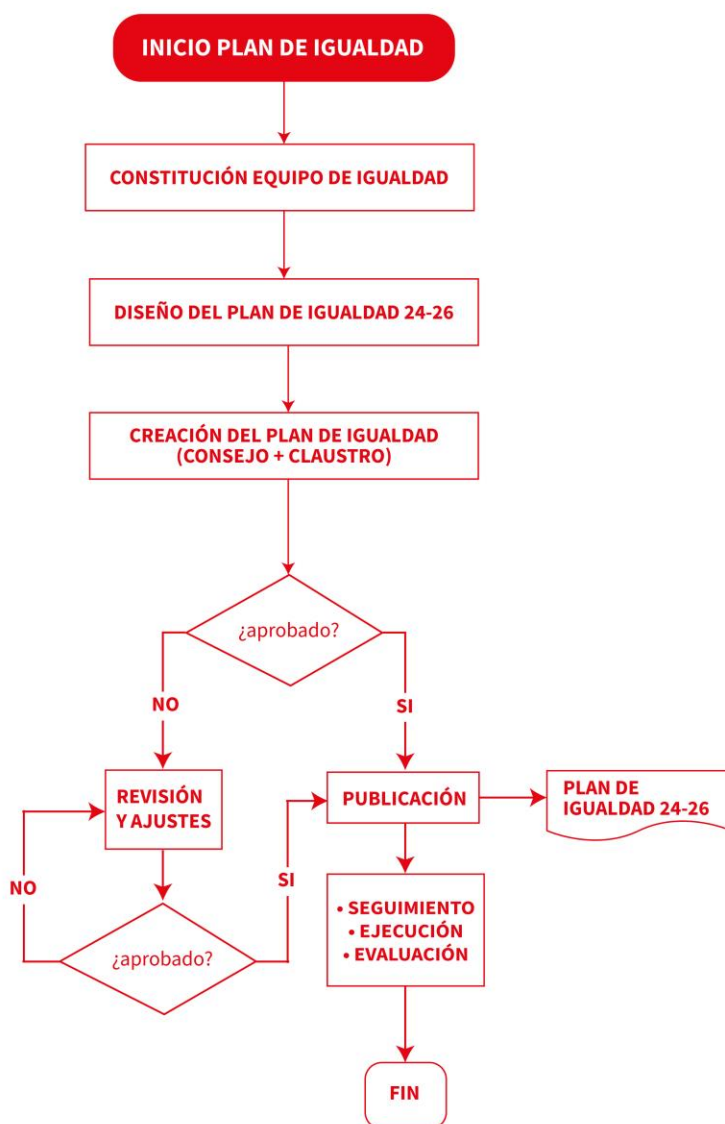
INICIO PLAN DE IGUALDAD

CONSTITUCIÓN EQUIPO DE IGUALDAD

DISEÑO DEL PLAN DE IGUALDAD 24-26

CREACIÓN DEL PLAN DE IGUALDAD (CONSEJO + CLAUSTRO)

¿aprobado?

NO

SI

REVISIÓN Y AJUSTES

PUBLICACIÓN

PLAN DE IGUALDAD 24-26

NO

SI

¿aprobado?

• SEGUIMIENTO
• EJECUCIÓN
• EVALUACIÓN

FIN